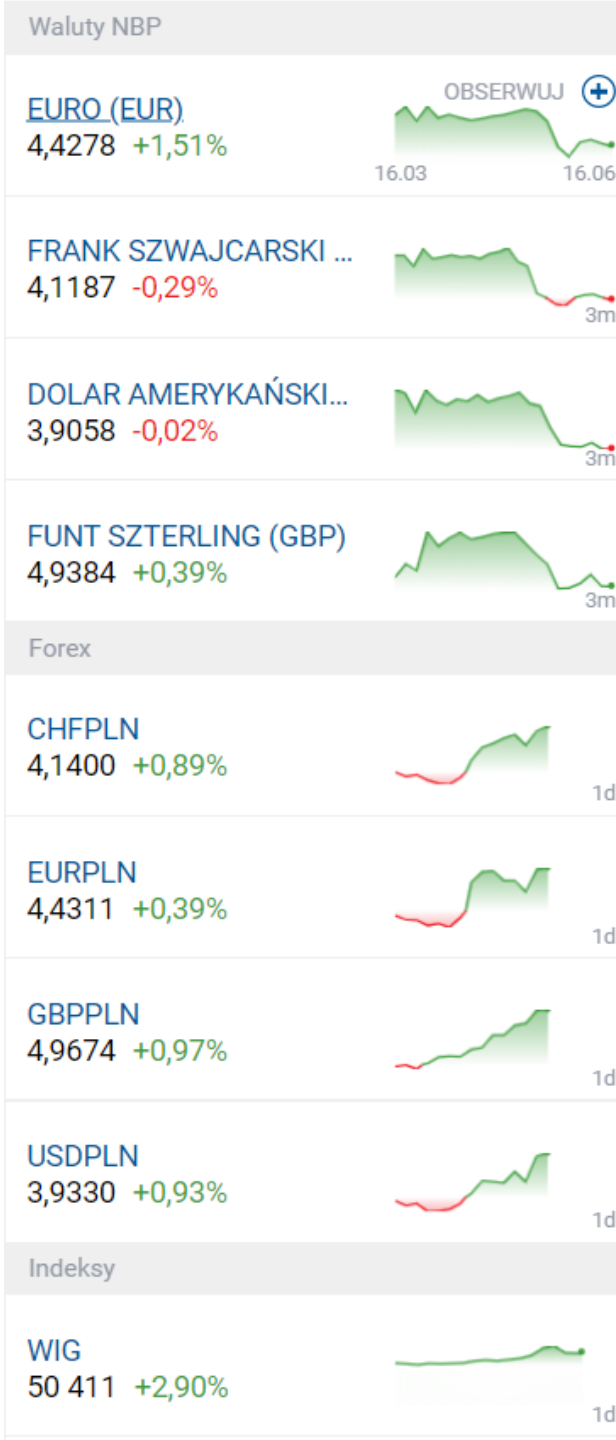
Waluty NBP

EURO (EUR)
4,4278 +1,51%
OBSERWUJ
16.03 16.06

FRANK SZWAJCARSKI ...
4,1187 -0,29%
3m

DOLAR AMERYKAŃSKI...
3,9058 -0,02%
3m

FUNT SZTERLING (GBP)
4,9384 +0,39%
3m

Forex

CHFPLN
4,1400 +0,89%
1d

EURPLN
4,4311 +0,39%
1d

GBPPLN
4,9674 +0,97%
1d

USDPLN
3,9330 +0,93%
1d

Indeksy

WIG
50 411 +2,90%
1d